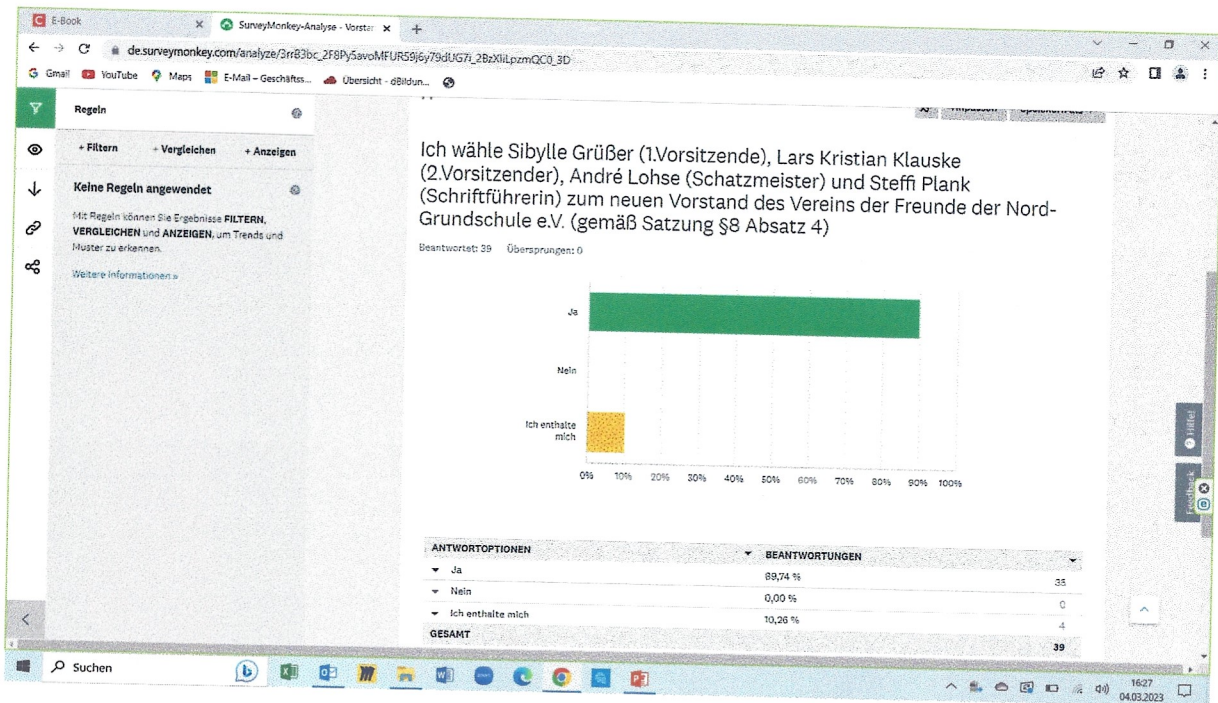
E-Book
SurveyMonkey-Analyse - Vorsta
de.surveymonkey.com/analyze/3rrB3bc_2F8Py5avoMFUR59j6y79dUG7i_2BzXliLpzmQC0_3D
Gmail YouTube Maps E-Mail – Geschäftss... Übersicht - dBildun...

Regeln
+ Filtern + Vergleichen + Anzeigen
Keine Regeln angewendet
Mit Regeln können Sie Ergebnisse FILTERN, VERGLEICHEN und ANZEIGEN, um Trends und Muster zu erkennen.
Weitere Informationen »

Ich wähle Sibylle Grüßer (1.Vorsitzende), Lars Kristian Klauske (2.Vorsitzender), André Lohse (Schatzmeister) und Steffi Plank (Schriftführerin) zum neuen Vorstand des Vereins der Freunde der Nord-Grundschule e.V. (gemäß Satzung §8 Absatz 4)

Beantwortet: 39 Übersprungen: 0

Ja
Nein
Ich enthalte mich
0% 10% 20% 30% 40% 50% 60% 70% 80% 90% 100%

| ANTWORTOPTIONEN | BEANTWORTUNGEN | |
|---|---|---|
| Ja | 89,74 % | 35 |
| Nein | 0,00 % | 0 |
| Ich enthalte mich | 10,26 % | 4 |
| GESAMT | | 39 |

Hilfe!
Feedback

Suchen
16:27
04.03.2023